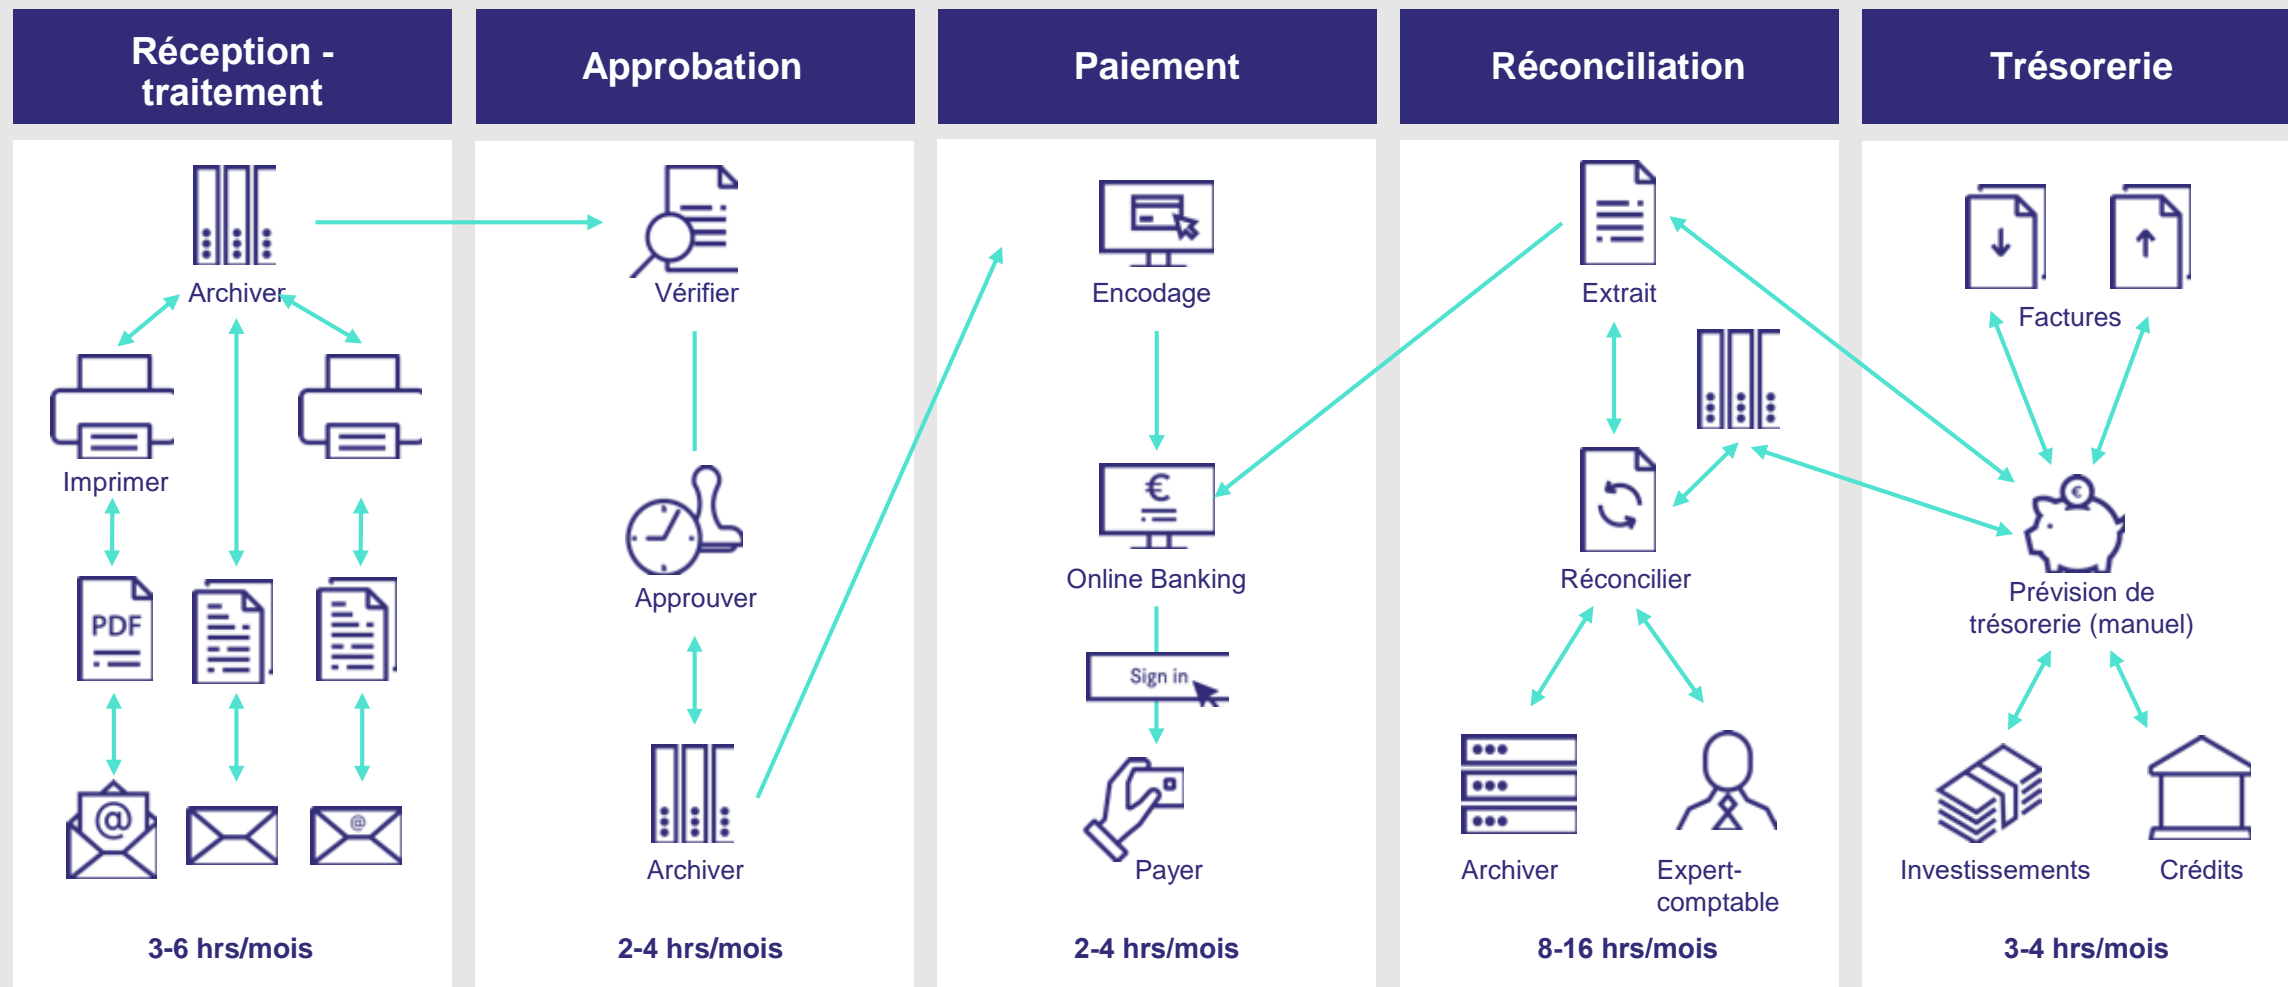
Réception - traitement

Archiver

Imprimer

PDF

3-6 hrs/mois

Approbation

Vérifier

Approuver

Archiver

2-4 hrs/mois

Paiement

Encodage

Online Banking

Sign in

Payer

2-4 hrs/mois

Réconciliation

Extrait

Réconcilier

Archiver

Expert-comptable

8-16 hrs/mois

Trésorerie

Factures

Prévision de trésorerie (manuel)

Investissements

Crédits

3-4 hrs/mois